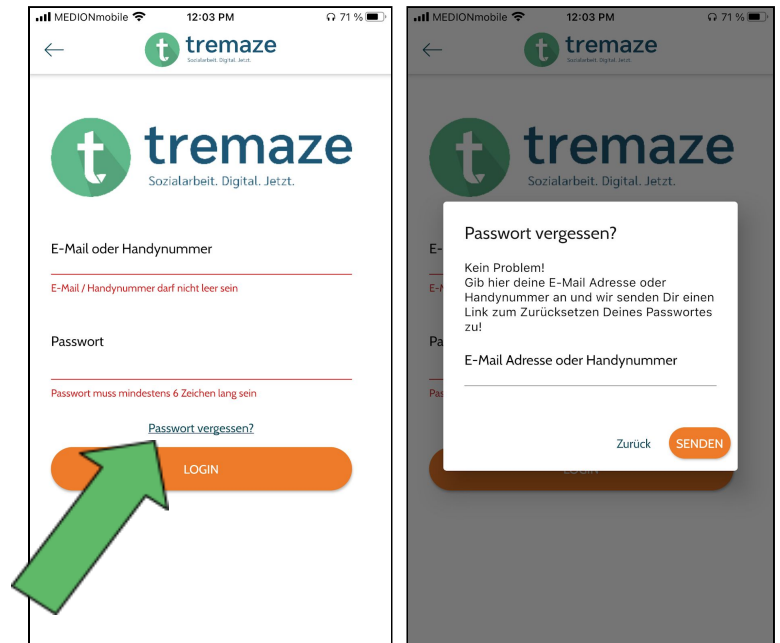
MEDIONmobile 12:03 PM 71 %

tremaze
Sozialarbeit. Digital. Jetzt.

tremaze
Sozialarbeit. Digital. Jetzt.

E-Mail oder Handynummer

E-Mail / Handynummer darf nicht leer sein

Passwort

Passwort muss mindestens 6 Zeichen lang sein

Passwort vergessen?

LOGIN

MEDIONmobile 12:03 PM 71 %

tremaze
Sozialarbeit. Digital. Jetzt.

tremaze
Sozialarbeit. Digital. Jetzt.

Passwort vergessen?

Kein Problem!
Gib hier deine E-Mail Adresse oder Handynummer an und wir senden Dir einen Link zum Zurücksetzen Deines Passwortes zu!

E-Mail Adresse oder Handynummer

Zurück SENDEN